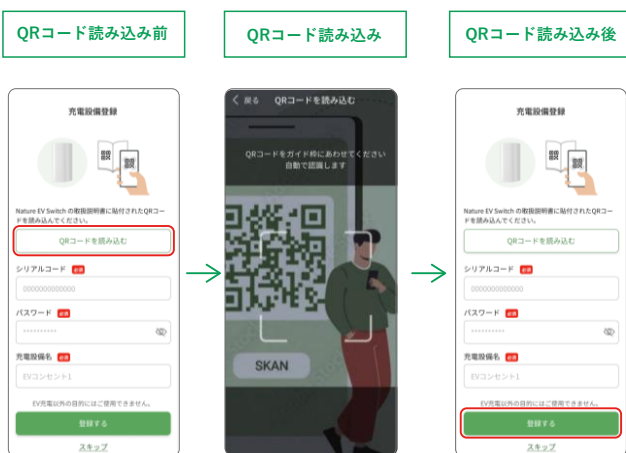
QRコード読み込み前

QRコード読み込み

QRコード読み込み後

充電設備登録

Nature EV Switch の取扱説明書に貼付されたQRコードを読み込んでください。

QRコードを読み込む

シリアルコード 必須

0000000000000

パスワード 必須

••••••••••

充電設備名 必須

EVコンセント1

EV充電以外の目的にはご使用できません。

登録する

スキップ

< 戻る QRコードを読み込む

QRコードをガイド枠にあわせてください
自動で認識します

SKAN

充電設備登録

Nature EV Switch の取扱説明書に貼付されたQRコードを読み込んでください。

QRコードを読み込む

シリアルコード 必須

0000000000000

パスワード 必須

••••••••••

充電設備名 必須

EVコンセント1

EV充電以外の目的にはご使用できません。

登録する

スキップ